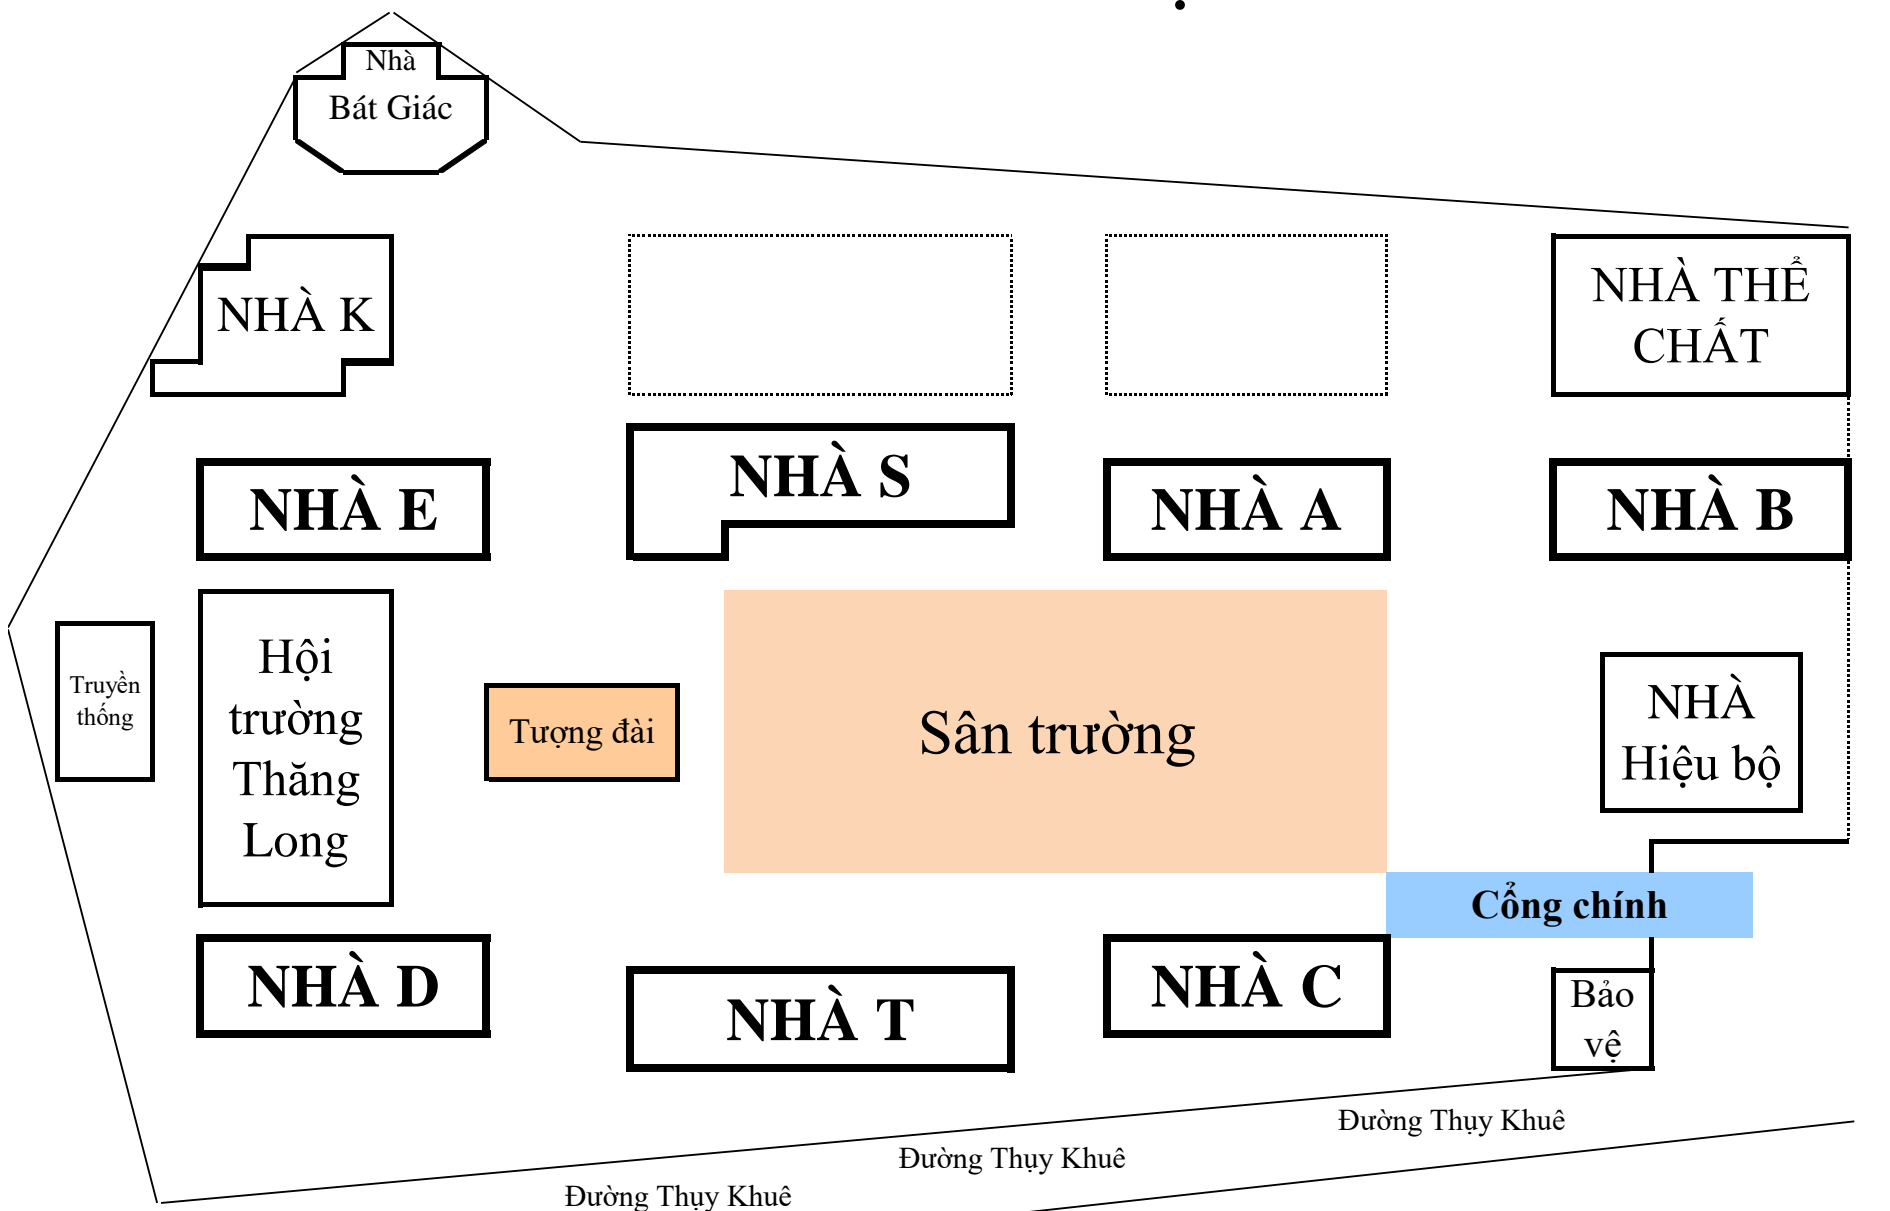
Nhà Bát Giác

NHÀ K

NHÀ THỂ CHẤT

NHÀ E

NHÀ S

NHÀ A

NHÀ B

Truyền thống

Hội trường Thăng Long

Tượng đài

Sân trường

NHÀ Hiệu bộ

Cổng chính

NHÀ D

NHÀ T

NHÀ C

Bảo vệ

Đường Thụy Khuê

Đường Thụy Khuê

Đường Thụy Khuê